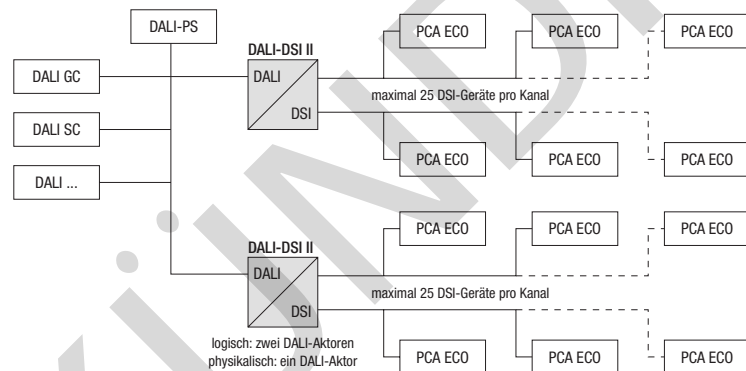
DALI-PS

DALI GC

DALI SC

DALI ...

DALI-DSI II

DALI

DSI

PCA ECO

PCA ECO

PCA ECO

maximal 25 DSI-Geräte pro Kanal

PCA ECO

PCA ECO

PCA ECO

DALI-DSI II

DALI

DSI

PCA ECO

PCA ECO

PCA ECO

maximal 25 DSI-Geräte pro Kanal

logisch: zwei DALI-Aktoren
physikalisch: ein DALI-Aktor

PCA ECO

PCA ECO

PCA ECO